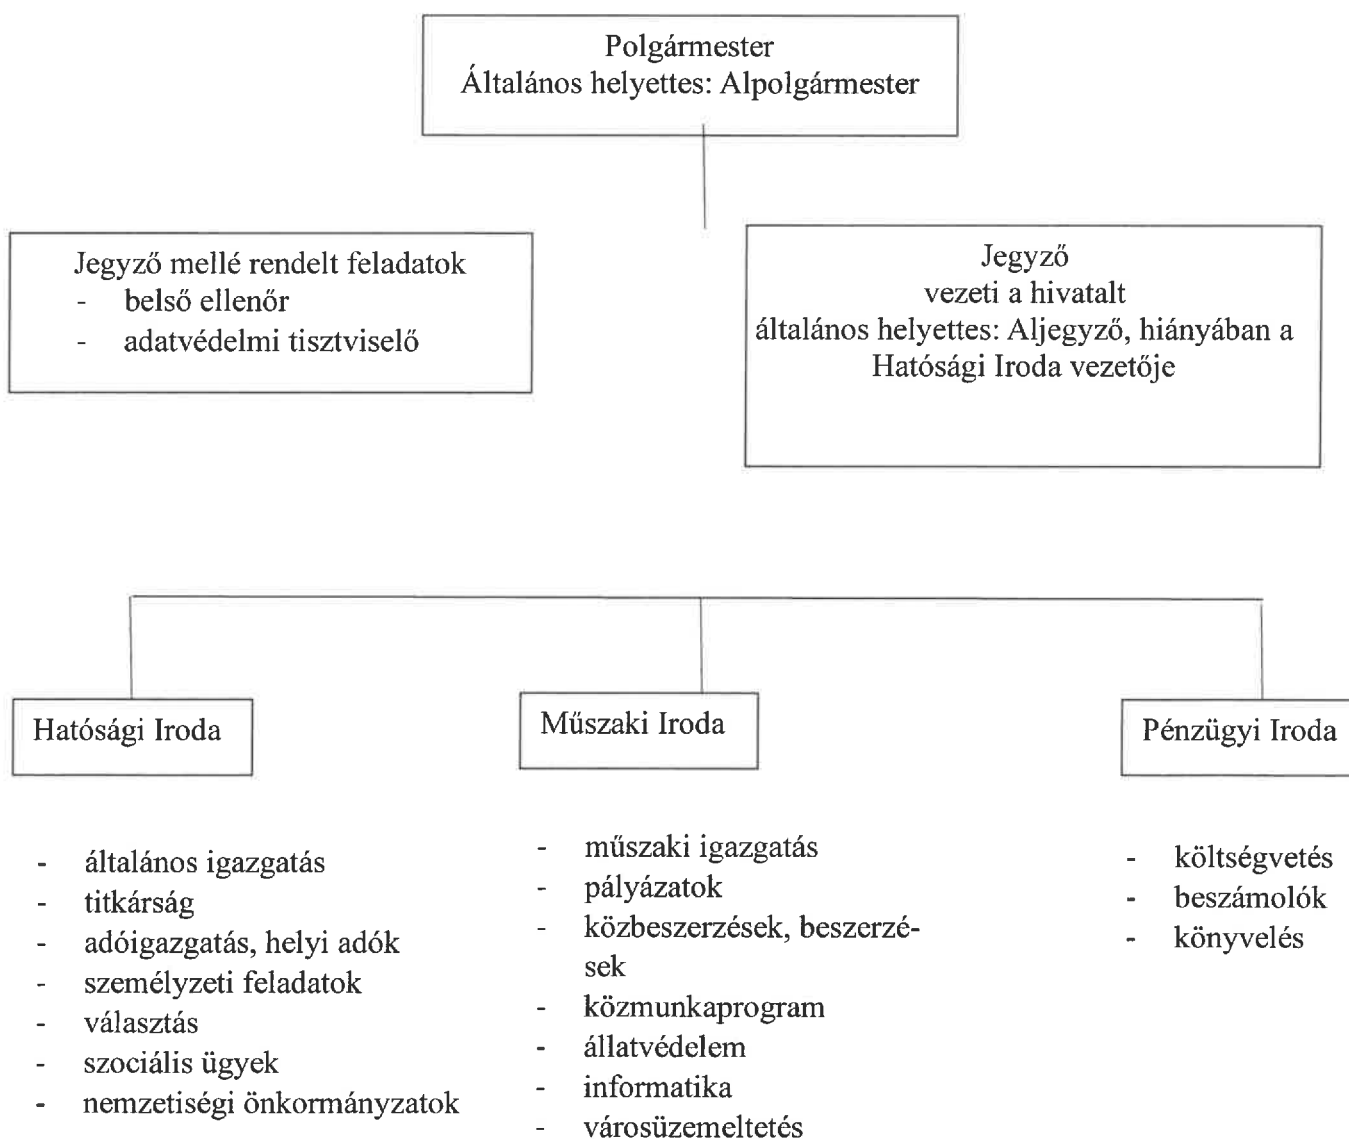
Polgármester
Általános helyettes: Alpolgármester

Jegyző mellé rendelt feladatok
- belső ellenőr
- adatvédelmi tisztviselő

Jegyző
vezeti a hivatalt
általános helyettes: Aljegyző, hiányában a Hatósági Iroda vezetője

Hatósági Iroda

Műszaki Iroda

Pénzügyi Iroda

- általános igazgatás
- titkárság
- adóigazgatás, helyi adók
- személyzeti feladatok
- választás
- szociális ügyek
- nemzetiségi önkormányzatok

- műszaki igazgatás
- pályázatok
- közbeszerzések, beszerzések
- közmunkaprogram
- állatvédelem
- informatika
- városüzemeltetés

- költségvetés
- beszámolók
- könyvelés